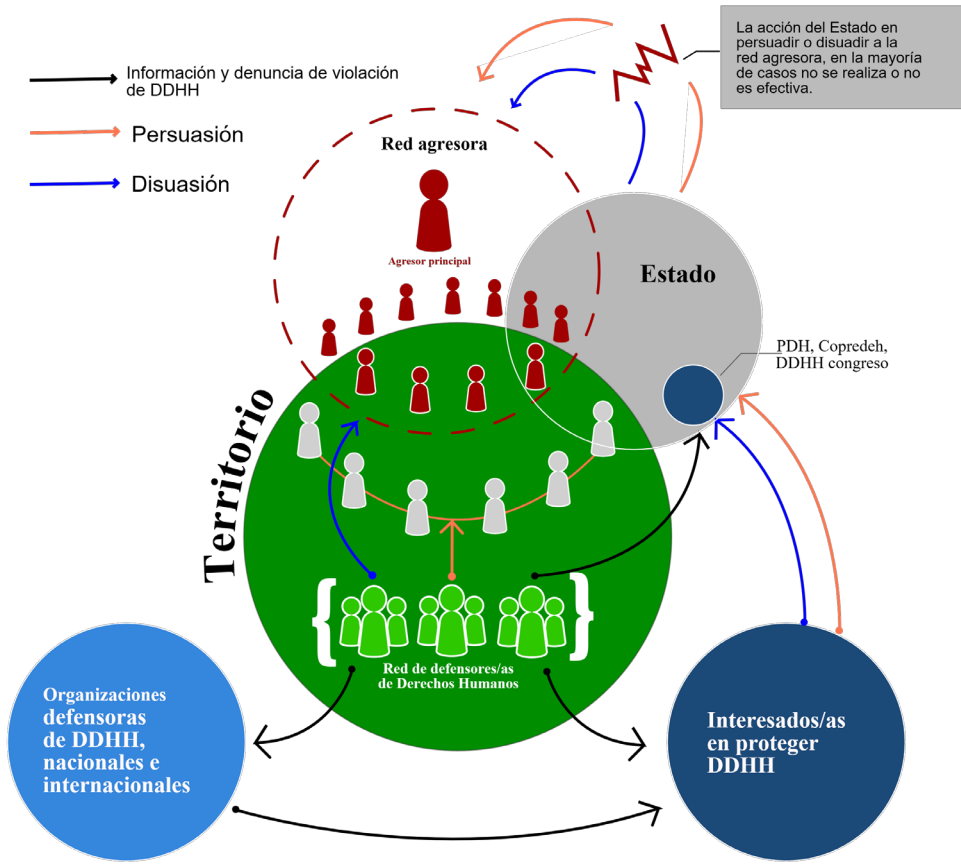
La acción del Estado en persuadir o disuadir a la red agresora, en la mayoría de casos no se realiza o no es efectiva.

Información y denuncia de violación de DDHH

Persuasión

Disuasión

Red agresora

Agresor principal

Estado

PDH, Copredeh, DDHH congreso

Territorio

Red de defensores/as de Derechos Humanos

Organizaciones defensoras de DDHH, nacionales e internacionales

Interesados/as en proteger DDHH